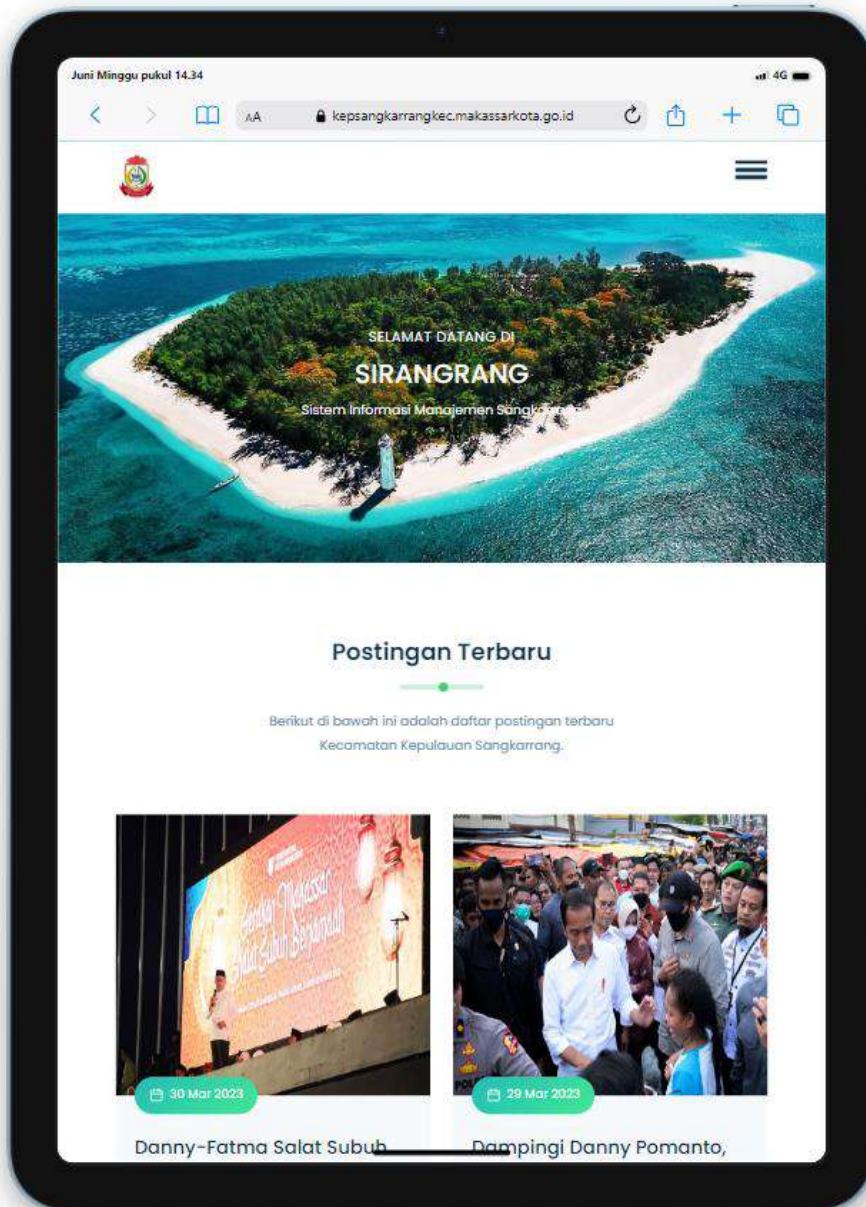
Juni Minggu pukul 14.34

4G

AA kepsangkarrangkec.makassarkota.go.id

SELAMAT DATANG DI

SIRANGRANG

Sistem Informasi Manajemen Sangk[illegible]

Postingan Terbaru

Berikut di bawah ini adalah daftar postingan terbaru Kecamatan Kepulauan Sangkarrang.

30 Mar 2023

Danny-Fatma Salat Subuh

29 Mar 2023

Dampingi Danny Pomanto,